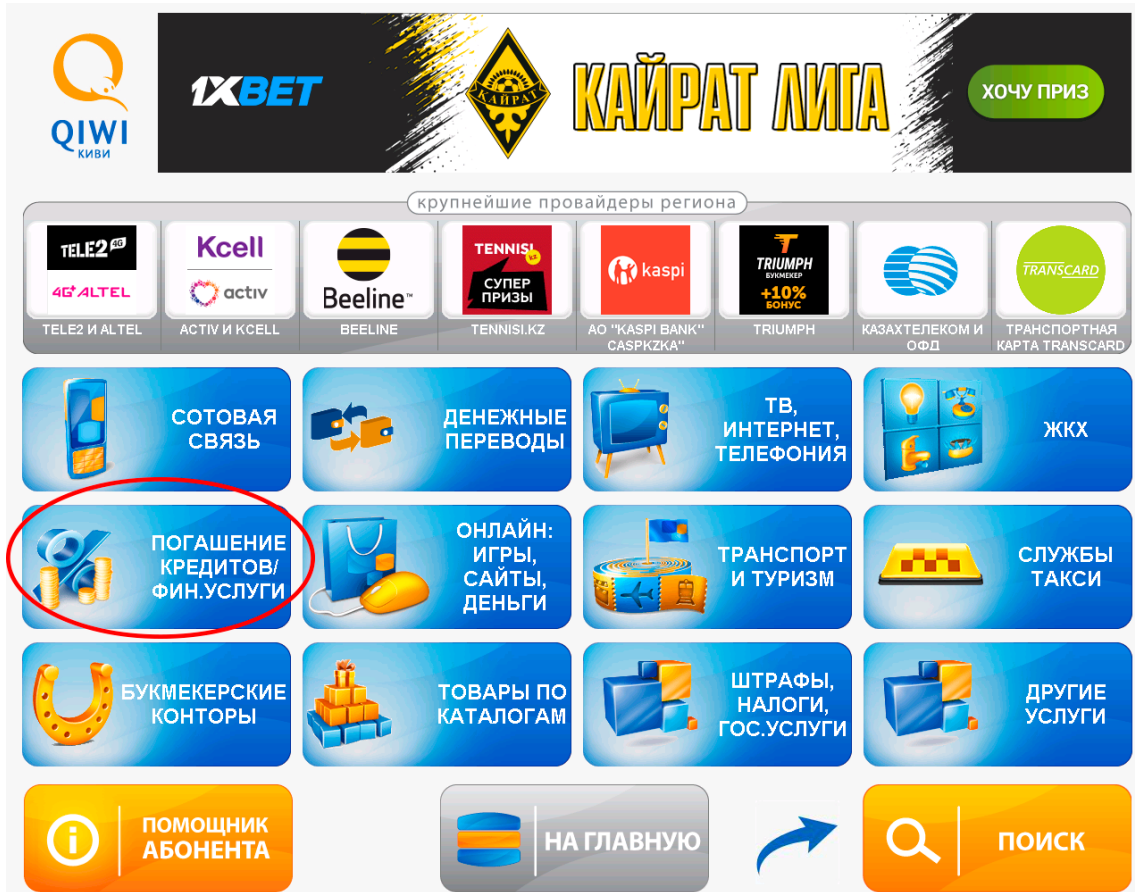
QIWI
КИВИ

1XBET
КАЙРАТ
КАЙРАТ ЛИГА
ХОЧУ ПРИЗ

крупнейшие провайдеры региона

TELE2 4G
4G ALTEL
TELE2 И ALTEL

Kcell
activ
ACTIV И KCELL

Beeline
BEELINE

TENNISI
СУПЕР ПРИЗЫ
TENNISI.KZ

kaspi
АО "KASPI BANK" CASPKZKA"

TRIUMPH
БУКМЕКЕР
+10% БОНУС
TRIUMPH

КАЗАХТЕЛЕКОМ И ОФД

TRANSCARD
ТРАНСПОРТНАЯ КАРТА TRANSCARD

СОТОВАЯ СВЯЗЬ

ДЕНЕЖНЫЕ ПЕРЕВОДЫ

ТВ, ИНТЕРНЕТ, ТЕЛЕФОНИЯ

ЖКХ

ПОГАШЕНИЕ КРЕДИТОВ/ ФИН.УСЛУГИ

ОНЛАЙН: ИГРЫ, САЙТЫ, ДЕНЬГИ

ТРАНСПОРТ И ТУРИЗМ

СЛУЖБЫ ТАКСИ

БУКМЕКЕРСКИЕ КОНТОРЫ

ТОВАРЫ ПО КАТАЛОГАМ

ШТРАФЫ, НАЛОГИ, ГОС.УСЛУГИ

ДРУГИЕ УСЛУГИ

ПОМОЩНИК АБОНЕНТА

НА ГЛАВНУЮ

ПОИСК